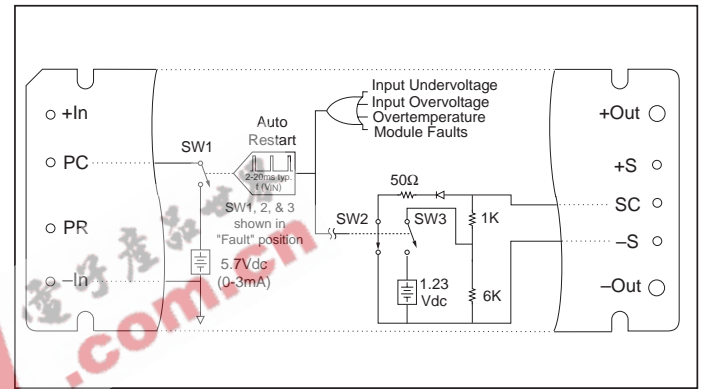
+In
PC
PR
–In

Auto
Restart
SW1
2-20ms typ.
f (VIN)
SW1, 2, & 3 shown in "Fault" position
5.7Vdc
(0-3mA)

Input Undervoltage
Input Overvoltage
Overtemperature
Module Faults

50Ω
SW2
SW3
1K
1.23
Vdc
6K

+Out
+S
SC
–S
–Out

.com.cn